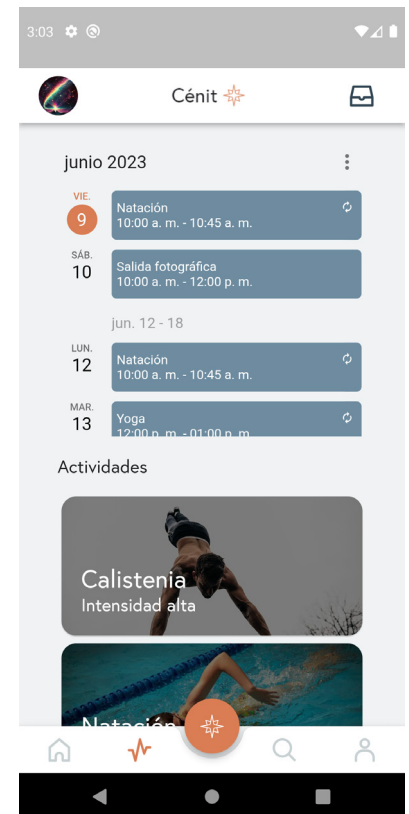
3:03

Cénit

junio 2023

VIE.
9
Natación
10:00 a. m. - 10:45 a. m.

SÁB.
10
Salida fotográfica
10:00 a. m. - 12:00 p. m.

jun. 12 - 18

LUN.
12
Natación
10:00 a. m. - 10:45 a. m.

MAR.
13
Yoga
12:00 p. m. - 01:00 p. m.

Actividades

Calistenia
Intensidad alta

Natación